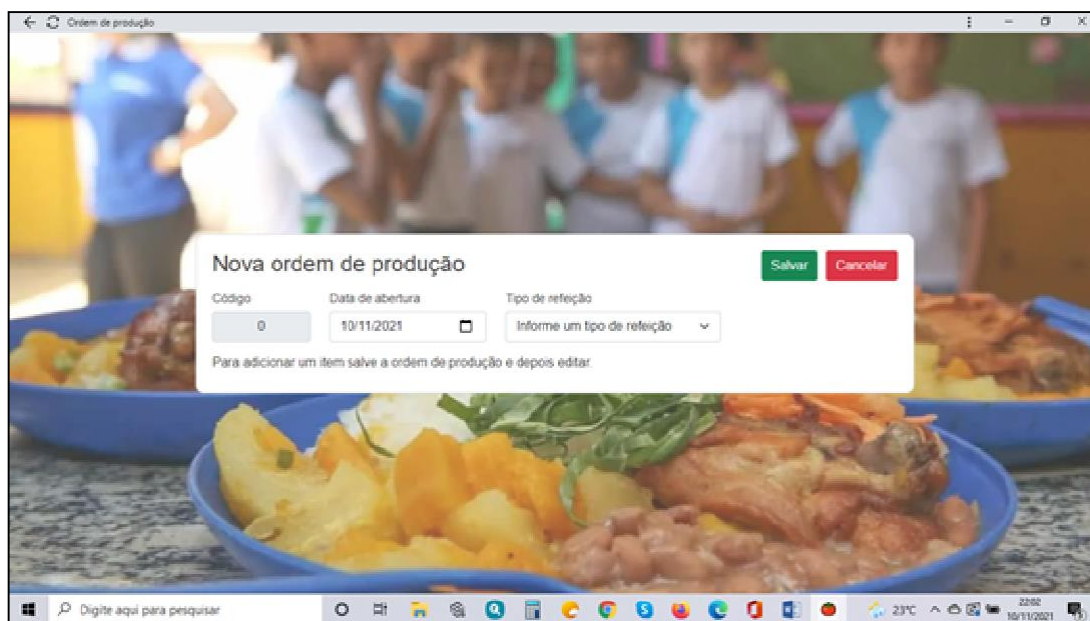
Ordem de produção

Nova ordem de produção

Salvar

Cancelar

Código

0

Data de abertura

10/11/2021

Tipo de refeição

Informe um tipo de refeição

Para adicionar um item salve a ordem de produção e depois editar.

Digite aqui para pesquisar

23°C

22:02

10/11/2021